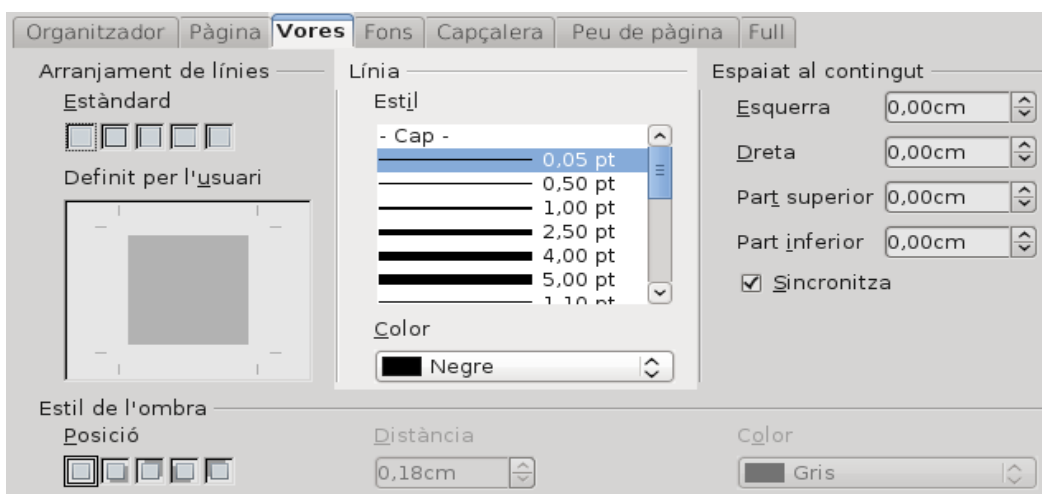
Organitzador | Pàgina | Vores | Fons | Capçalera | Peu de pàgina | Full

Arranjament de línies
Estàndard

Definit per l'usuari

Línia
Estil
- Cap -
0,05 pt
0,50 pt
1,00 pt
2,50 pt
4,00 pt
5,00 pt
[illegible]

Color
Negre

Espaiat al contingut
Esquerra 0,00cm
Dreta 0,00cm
Part superior 0,00cm
Part inferior 0,00cm
☑ Sincronitza

Estil de l'ombra
Posició

Distància
0,18cm

Color
Gris